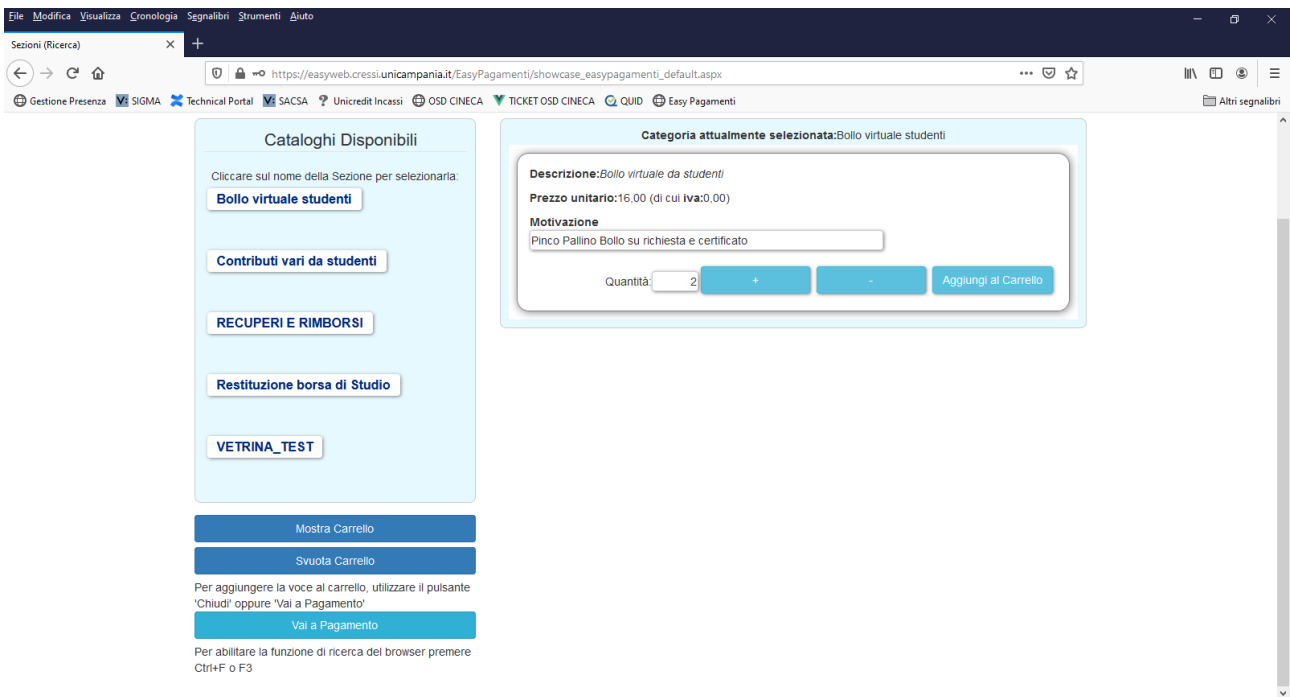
File Modifica Visualizza Cronologia Segnalibri Strumenti Aiuto

Sezioni (Ricerca)

https://easyweb.cressi.unicampania.it/EasyPagamenti/showcase_easypagamenti_default.aspx

Gestione Presenza SIGMA Technical Portal SACSA Unicredit Incassi OSD CINECA TICKET OSD CINECA QUID Easy Pagamenti Altri segnalibri

Cataloghi Disponibili

Cliccare sul nome della Sezione per selezionarla:

Bollo virtuale studenti

Contributi vari da studenti

RECUPERI E RIMBORSI

Restituzione borsa di Studio

VETRINA_TEST

Mostra Carrello

Svuota Carrello

Per aggiungere la voce al carrello, utilizzare il pulsante 'Chiudi' oppure 'Vai a Pagamento'

Vai a Pagamento

Per abilitare la funzione di ricerca del browser premere Ctrl+F o F3

Categoria attualmente selezionata:Bollo virtuale studenti

Descrizione:Bollo virtuale da studenti

Prezzo unitario:16,00 (di cui iva:0,00)

Motivazione

Pinco Pallino Bollo su richiesta e certificato

Quantità: 2 + - Aggiungi al Carrello